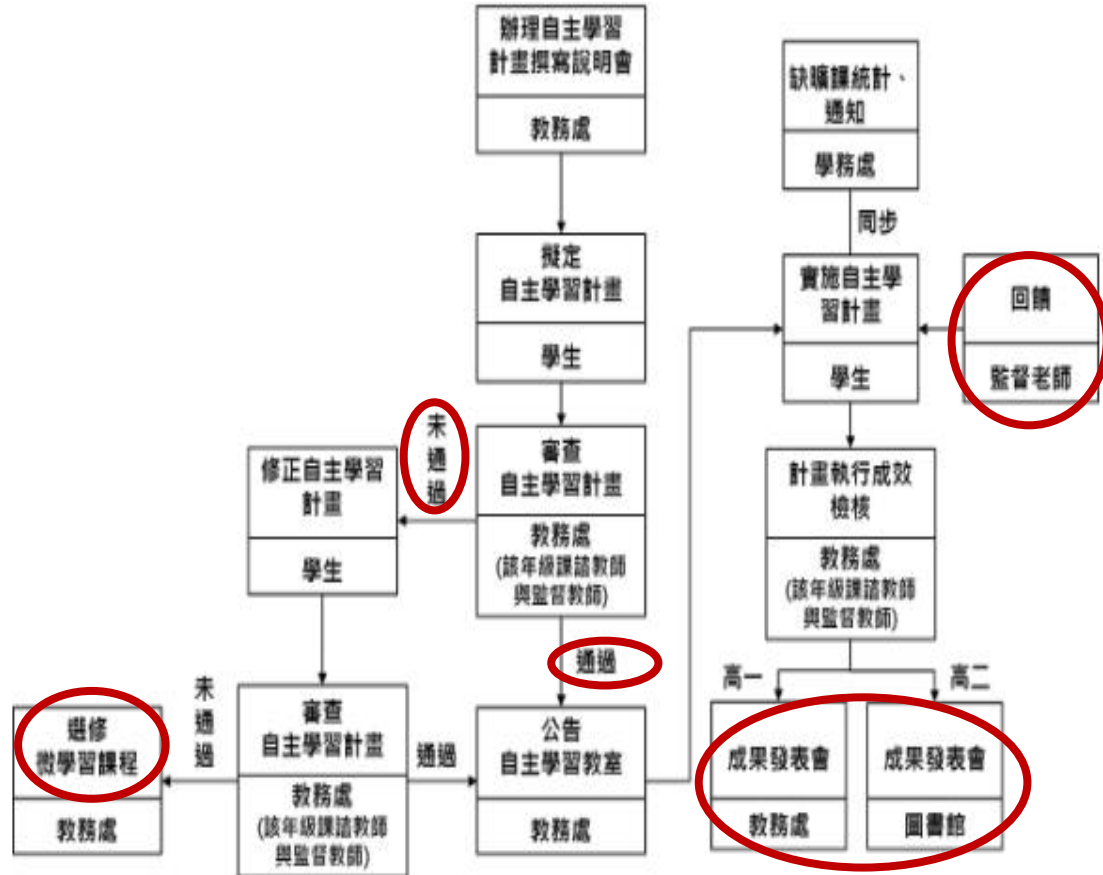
辦理自主學習計畫撰寫說明會

教務處

擬定自主學習計畫

學生

審查自主學習計畫

教務處(該年級課諮教師與監督教師)

未通過

修正自主學習計畫

學生

通過

審查自主學習計畫

教務處(該年級課諮教師與監督教師)

未通過

選修微學習課程

教務處

通過

公告自主學習教室

教務處

缺曠課統計、通知

學務處

同步

實施自主學習計畫

學生

回饋

監督老師

計畫執行成效檢核

教務處(該年級課諮教師與監督教師)

高一

成果發表會

教務處

高二

成果發表會

圖書館